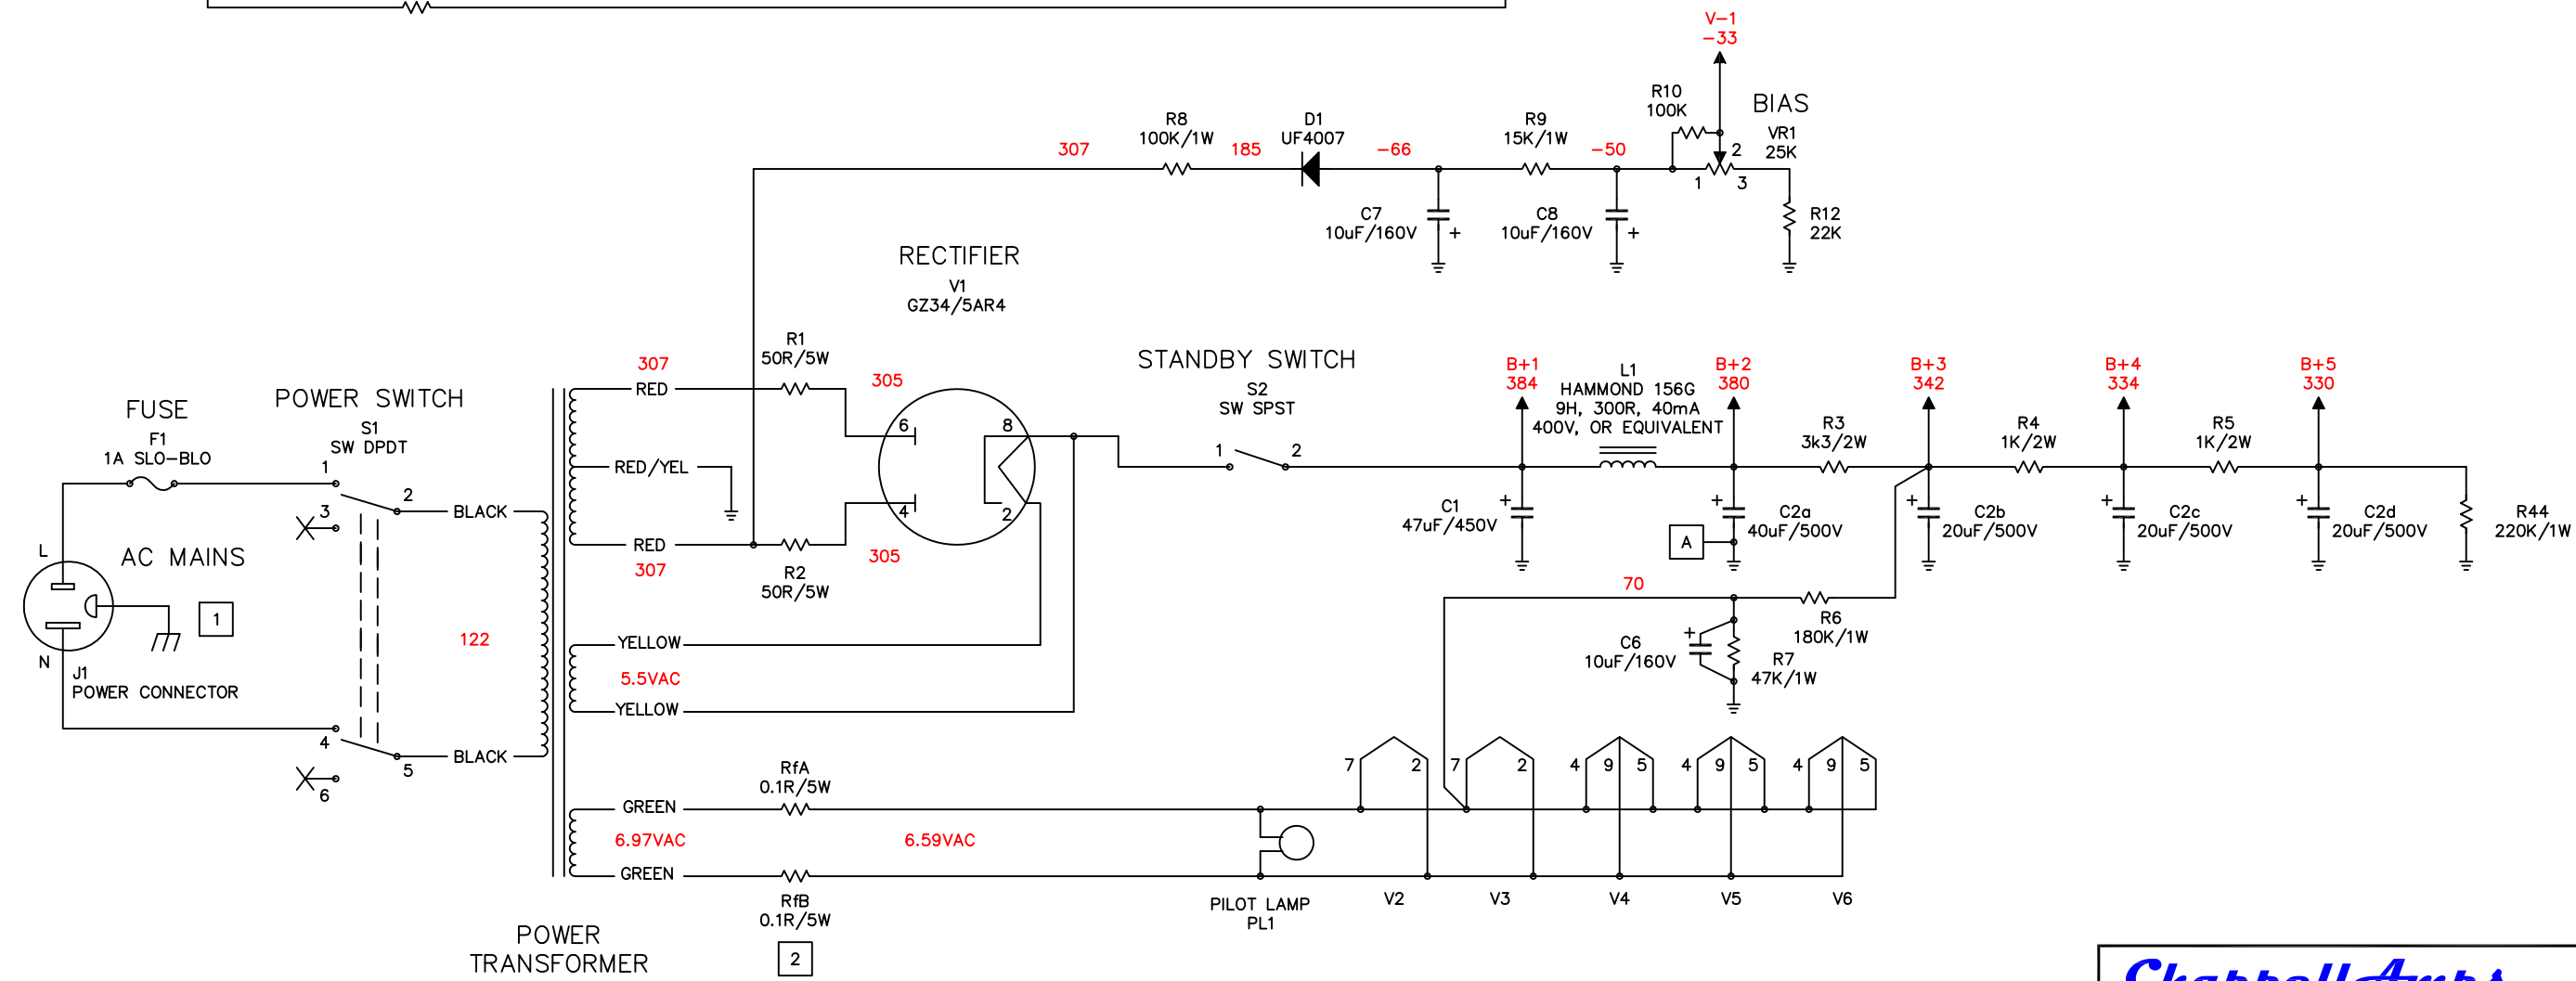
V−1
−33

R10
100K

BIAS

VR1
25K

R8
100K/1W

D1
UF4007

R9
15K/1W

307

185

−66

−50

2

1

3

C7
10uF/160V

+

C8
10uF/160V

+

R12
22K

RECTIFIER

V1
GZ34/5AR4

R1
50R/5W

307

305

STANDBY SWITCH

S2
SW SPST

B+1
384

L1
HAMMOND 156G
9H, 300R, 40mA
400V, OR EQUIVALENT

B+2
380

B+3
342

B+4
334

B+5
330

FUSE

F1
1A SLO−BLO

POWER SWITCH

S1
SW DPDT

RED

6

8

1

2

R3
3k3/2W

R4
1K/2W

R5
1K/2W

1

2

3

BLACK

RED/YEL

4

2

C1
47uF/450V

+

+

C2a
40uF/500V

A

+

C2b
20uF/500V

+

C2c
20uF/500V

+

C2d
20uF/500V

R44
220K/1W

L

AC MAINS

RED

307

R2
50R/5W

305

70

R6
180K/1W

1

N

J1
POWER CONNECTOR

122

YELLOW

5.5VAC

YELLOW

C6
10uF/160V

+

R7
47K/1W

4

5

6

BLACK

GREEN

6.97VAC

GREEN

RfA
0.1R/5W

6.59VAC

RfB
0.1R/5W

7

2

7

2

4

9

5

4

9

5

4

9

5

PILOT LAMP
PL1

V2

V3

V4

V5

V6

POWER
TRANSFORMER

2

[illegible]